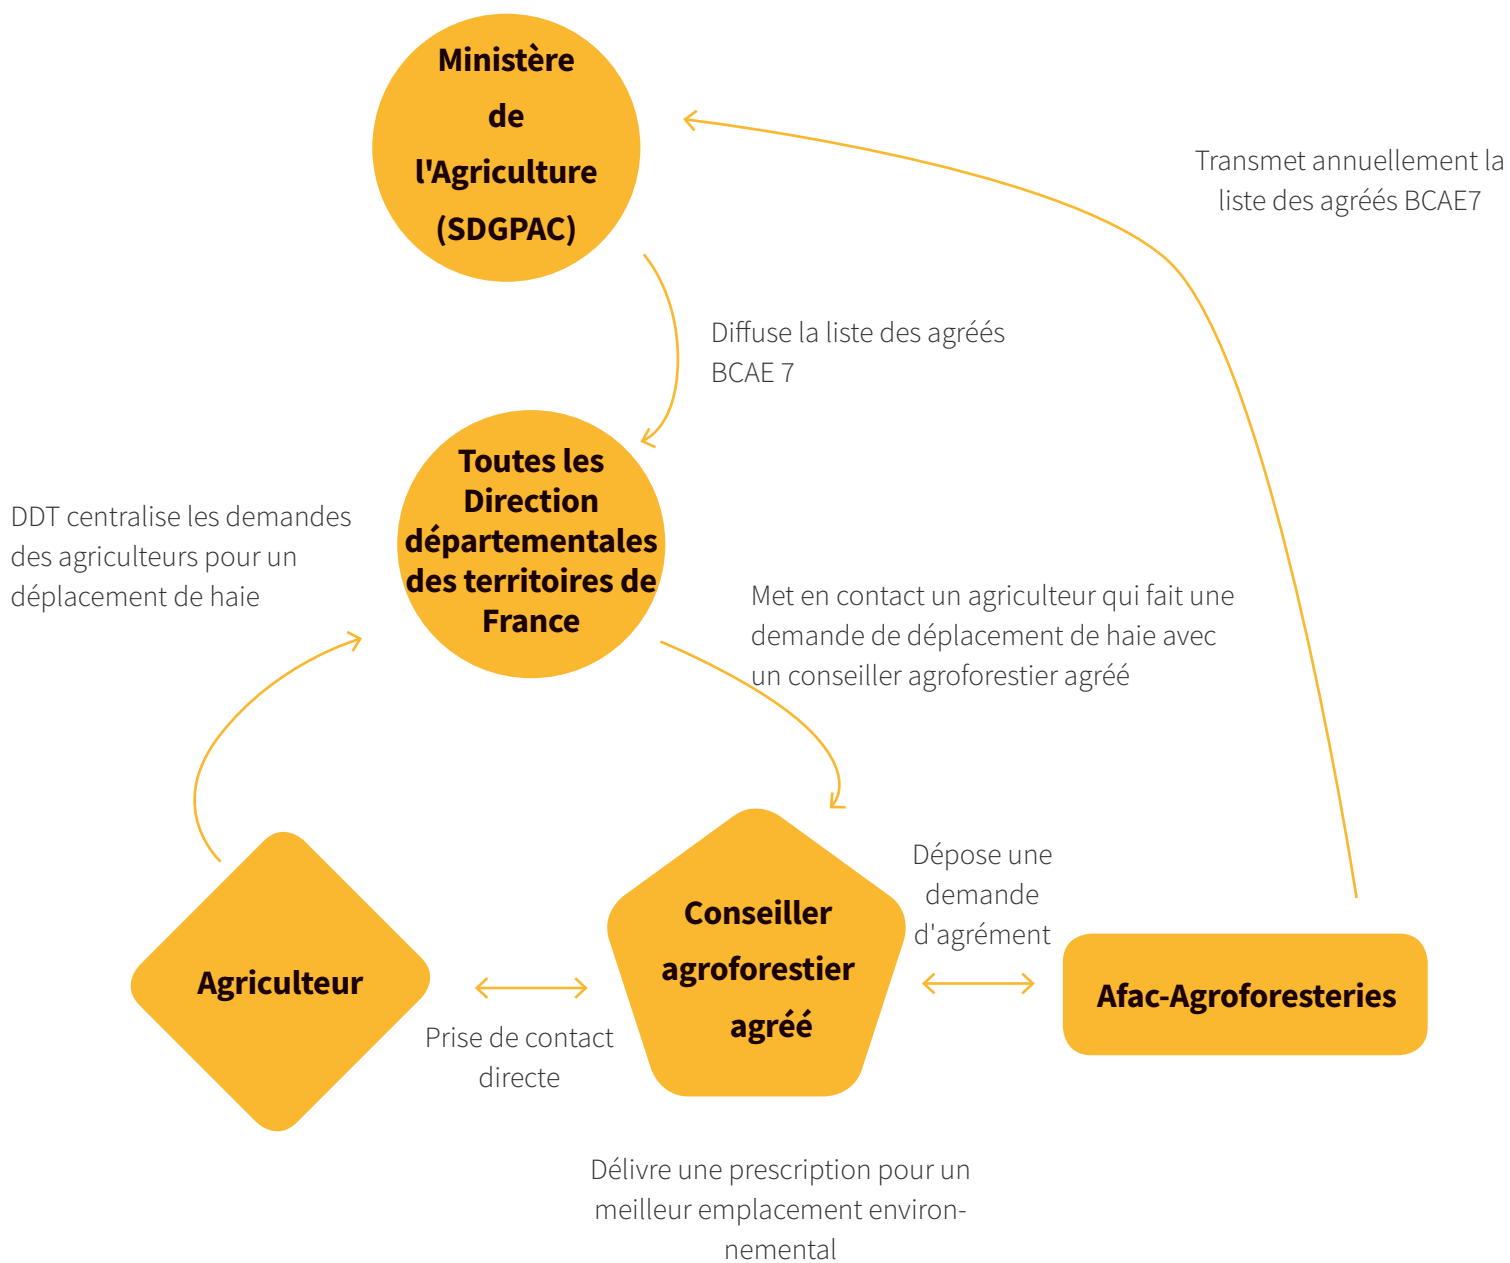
Ministère de l'Agriculture (SDGPAC)

Transmet annuellement la liste des agréés BCAE7

Diffuse la liste des agréés BCAE 7

Toutes les Direction départementales des territoires de France

DDT centralise les demandes des agriculteurs pour un déplacement de haie

Met en contact un agriculteur qui fait une demande de déplacement de haie avec un conseiller agroforestier agréé

Dépose une demande d'agrément

Agriculteur

Conseiller agroforestier agréé

Afac-Agroforesteries

Prise de contact directe

Délivre une prescription pour un meilleur emplacement environnemental